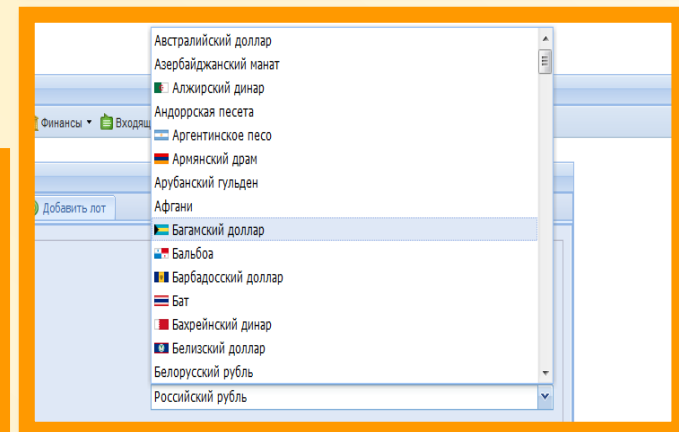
Финансы ▾ Входящ
Добавить лот
Австралийский доллар
Азербайджанский манат
Алжирский динар
Андоррская песета
Аргентинское песо
Армянский драм
Арубанский гульден
Афгани
Багамский доллар
Бальбоа
Барбадосский доллар
Бат
Бахрейнский динар
Белизский доллар
Белорусский рубль
Российский рубль